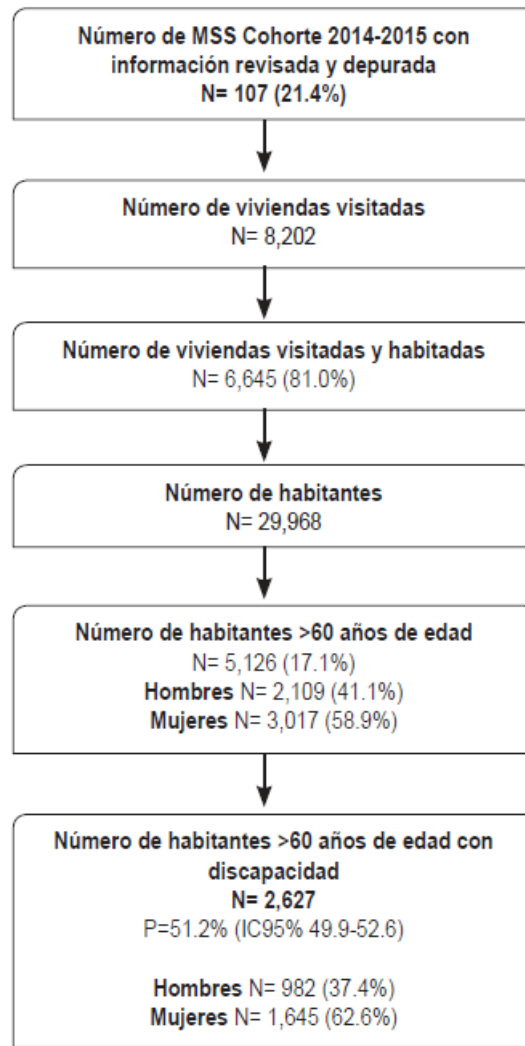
Número de MSS Cohorte 2014-2015 con información revisada y depurada
N= 107 (21.4%)

Número de viviendas visitadas
N= 8,202

Número de viviendas visitadas y habitadas
N= 6,645 (81.0%)

Número de habitantes
N= 29,968

Número de habitantes >60 años de edad
N= 5,126 (17.1%)
Hombres N= 2,109 (41.1%)
Mujeres N= 3,017 (58.9%)

Número de habitantes >60 años de edad con discapacidad
N= 2,627
P=51.2% (IC95% 49.9-52.6)

Hombres N= 982 (37.4%)
Mujeres N= 1,645 (62.6%)